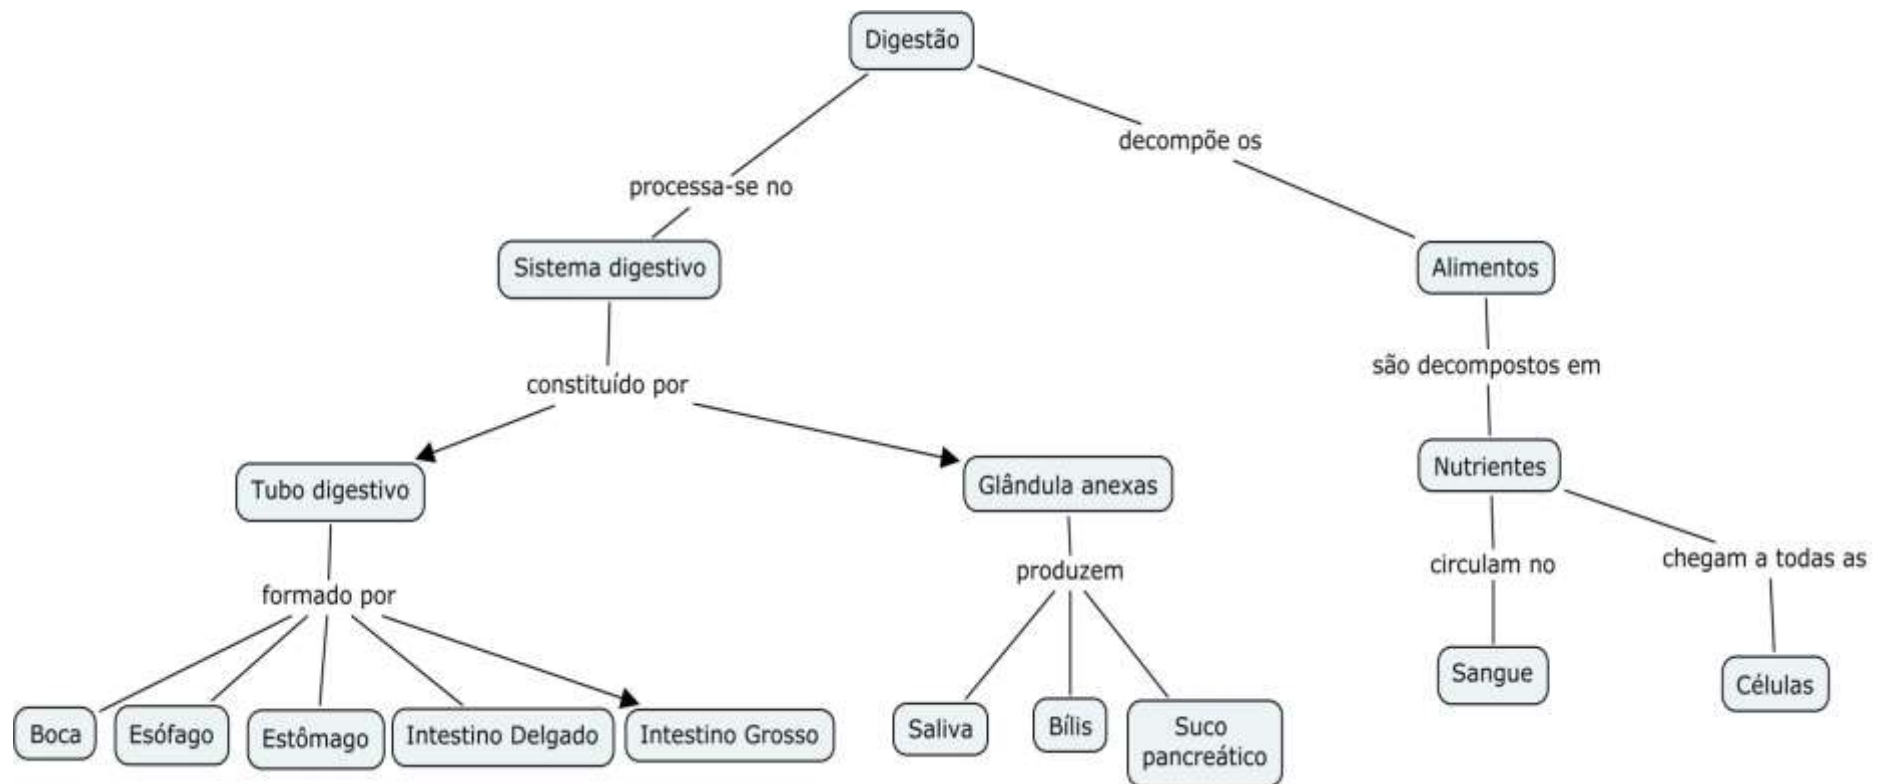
Digestão

processa-se no

decompõe os

Sistema digestivo

Alimentos

constituído por

são decompostos em

Tubo digestivo

Glândula anexas

Nutrientes

formado por

produzem

circulam no

chegam a todas as

Boca

Esófago

Estômago

Intestino Delgado

Intestino Grosso

Saliva

Bílis

Suco pancreático

Sangue

Células